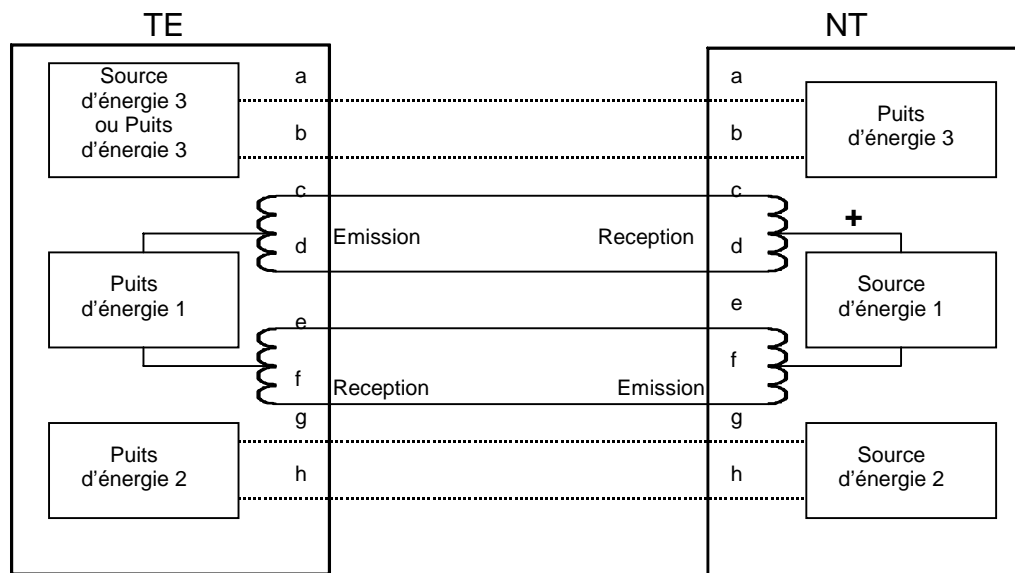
TE

NT

Source d'énergie 3 ou Puits d'énergie 3

a

b

c

d

Emission

Puits d'énergie 1

e

f

Reception

g

h

Puits d'énergie 2

a

b

Puits d'énergie 3

c

Reception

d

+

Source d'énergie 1

e

f

Emission

g

h

Source d'énergie 2